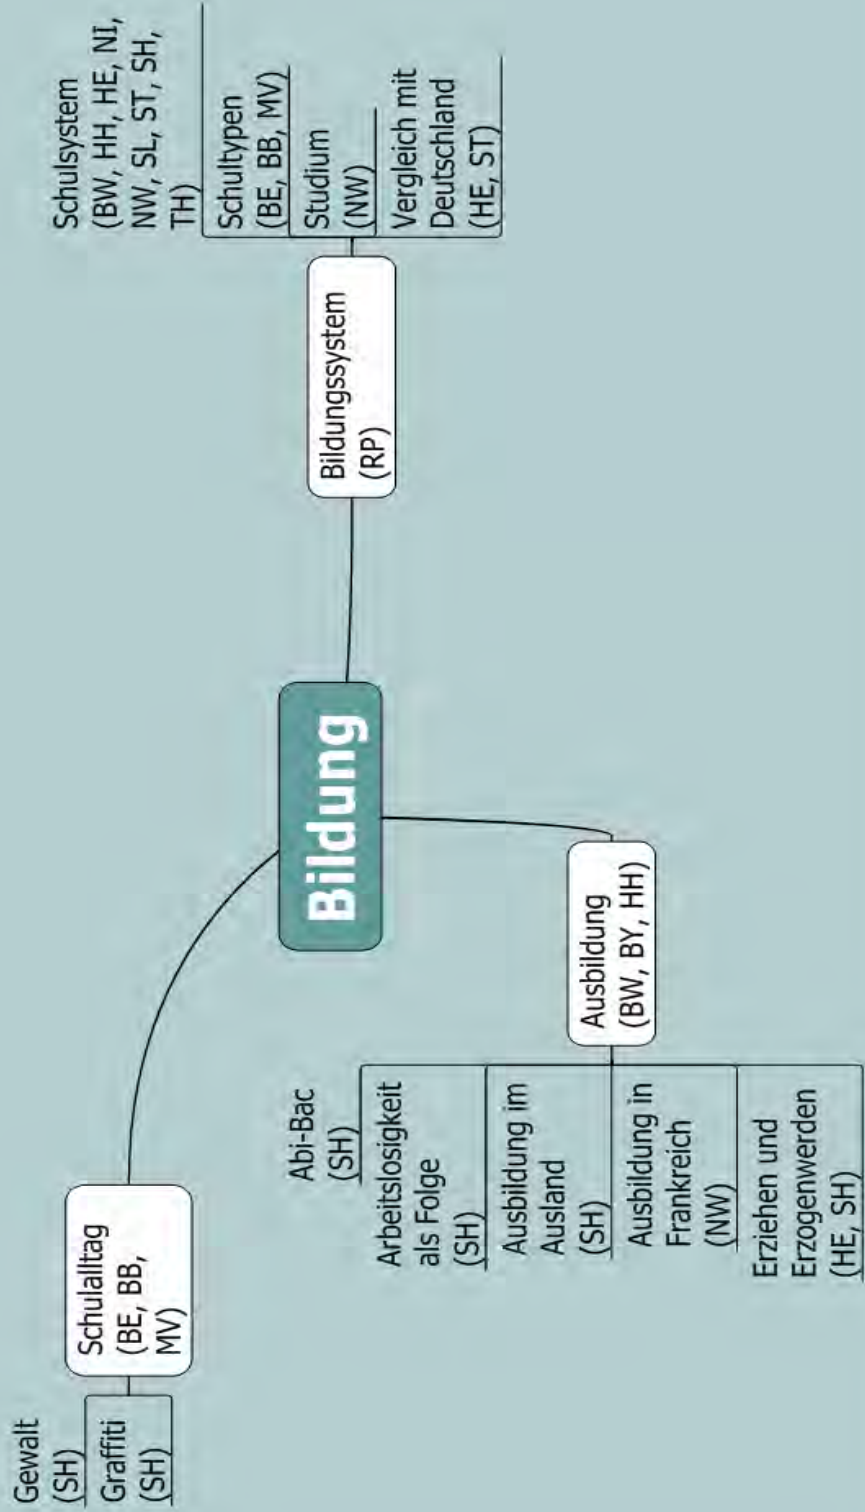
Bildung

Bildungssystem (RP)

Schulsystem (BW, HH, HE, NI, NW, SL, ST, SH, TH)

Schultypen (BE, BB, MV)

Studium (NW)

Vergleich mit Deutschland (HE, ST)

Ausbildung (BW, BY, HH)

Abi-Bac (SH)

Arbeitslosigkeit als Folge (SH)

Ausbildung im Ausland (SH)

Ausbildung in Frankreich (NW)

Erziehen und Erzogenwerden (HE, SH)

Schulalltag (BE, BB, MV)

Gewalt (SH)

Graffiti (SH)